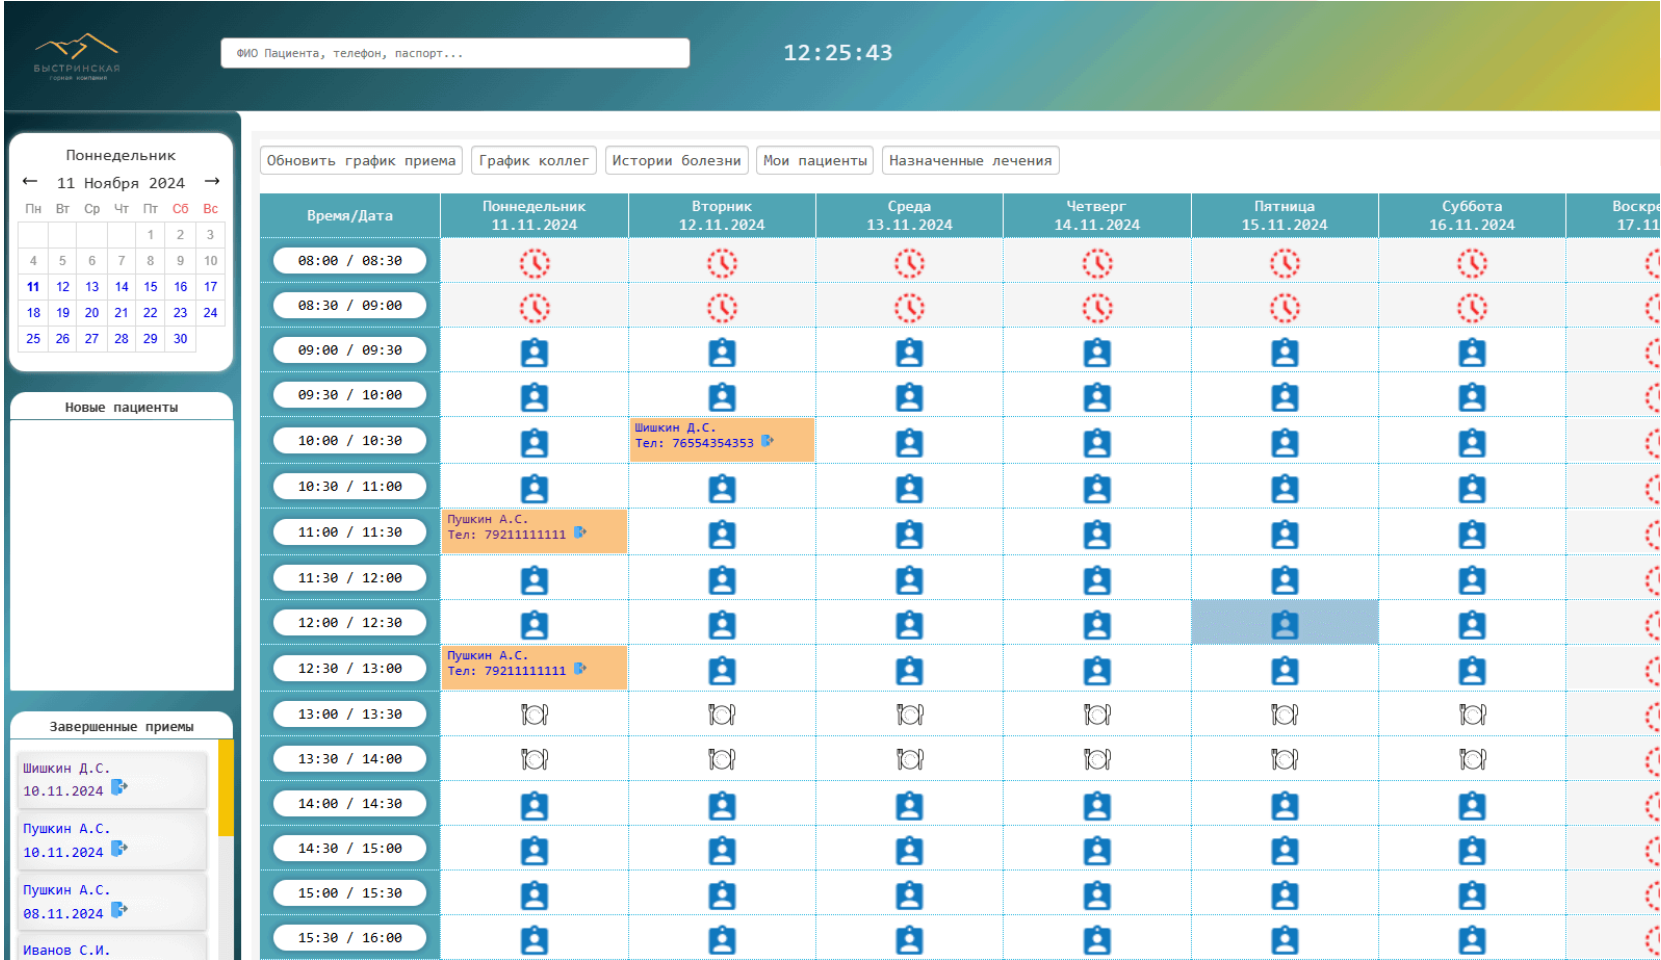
БЫСТРИНСКАЯ
горная компания

ФИО Пациента, телефон, паспорт...

12:25:43

Понедельник
← 11 Ноября 2024 →

| Пн | Вт | Ср | Чт | Пт | Сб | Вс |
|---|---|---|---|---|---|---|
| | | | | 1 | 2 | 3 |
| 4 | 5 | 6 | 7 | 8 | 9 | 10 |
| 11 | 12 | 13 | 14 | 15 | 16 | 17 |
| 18 | 19 | 20 | 21 | 22 | 23 | 24 |
| 25 | 26 | 27 | 28 | 29 | 30 | |

Новые пациенты

Завершенные приемы

Шишкин Д.С.
10.11.2024

Пушкин А.С.
10.11.2024

Пушкин А.С.
08.11.2024

Иванов С.И.

Обновить график приема | График коллег | Истории болезни | Мои пациенты | Назначенные лечения

| Время/Дата | Понедельник 11.11.2024 | Вторник 12.11.2024 | Среда 13.11.2024 | Четверг 14.11.2024 | Пятница 15.11.2024 | Суббота 16.11.2024 | Воскре 17.11 |
|---|---|---|---|---|---|---|---|
| 08:00 / 08:30 | | | | | | | |
| 08:30 / 09:00 | | | | | | | |
| 09:00 / 09:30 | | | | | | | |
| 09:30 / 10:00 | | | | | | | |
| 10:00 / 10:30 | | Шишкин Д.С. Тел: 76554354353 | | | | | |
| 10:30 / 11:00 | | | | | | | |
| 11:00 / 11:30 | Пушкин А.С. Тел: 79211111111 | | | | | | |
| 11:30 / 12:00 | | | | | | | |
| 12:00 / 12:30 | | | | | | | |
| 12:30 / 13:00 | Пушкин А.С. Тел: 79211111111 | | | | | | |
| 13:00 / 13:30 | | | | | | | |
| 13:30 / 14:00 | | | | | | | |
| 14:00 / 14:30 | | | | | | | |
| 14:30 / 15:00 | | | | | | | |
| 15:00 / 15:30 | | | | | | | |
| 15:30 / 16:00 | | | | | | | |